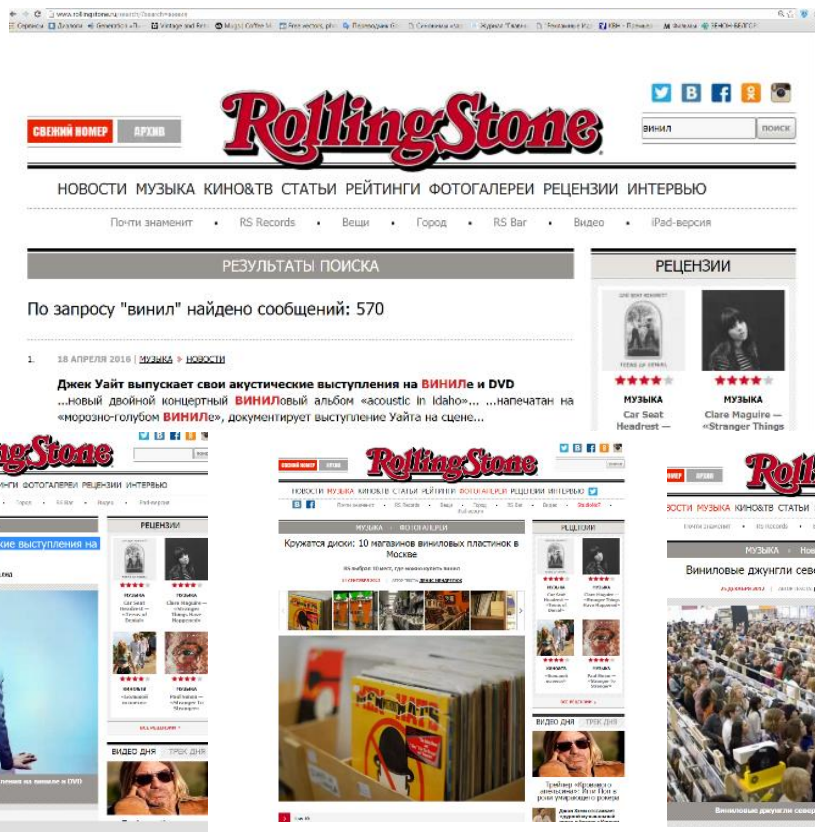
www.rollingstone.ru/search/?search=винил

СВЕЖИЙ НОМЕР АРХИВ

RollingStone

винил ПОИСК

НОВОСТИ МУЗЫКА КИНО&ТВ СТАТЬИ РЕЙТИНГИ ФОТОГАЛЕРЕИ РЕЦЕНЗИИ ИНТЕРВЬЮ

Почти знаменит • RS Records • Вещи • Город • RS Bar • Видео • iPad-версия

РЕЗУЛЬТАТЫ ПОИСКА

По запросу "винил" найдено сообщений: 570

1. 18 АПРЕЛЯ 2016 | МУЗЫКА ▸ НОВОСТИ

Джек Уайт выпускает свои акустические выступления на ВИНИЛе и DVD
...новый двойной концертный ВИНИЛовый альбом «acoustic in Idaho»... ...напечатан на «морозно-голубом ВИНИЛе», документирует выступление Уайта на сцене...

РЕЦЕНЗИИ

МУЗЫКА
Car Seat Headrest —

МУЗЫКА
Clare Maguire — «Stranger Things

RollingStone

РЕЦЕНЗИИ

ие выступления на

ВИДЕО ДНЯ ТРЕК ДНЯ

RollingStone

НОВОСТИ МУЗЫКА КИНО&ТВ СТАТЬИ РЕЙТИНГИ ФОТОГАЛЕРЕИ РЕЦЕНЗИИ ИНТЕРВЬЮ

МУЗЫКА ФОТОГАЛЕРЕИ

Кружатся диски: 10 магазинов виниловых пластинок в Москве

РЕЦЕНЗИИ

ВИДЕО ДНЯ ТРЕК ДНЯ

АРХИВ

RollingStone

ВОСТИ МУЗЫКА КИНО&ТВ СТАТЬИ

МУЗЫКА Нов

Виниловые джунгли сев

Виниловые джунгли севе